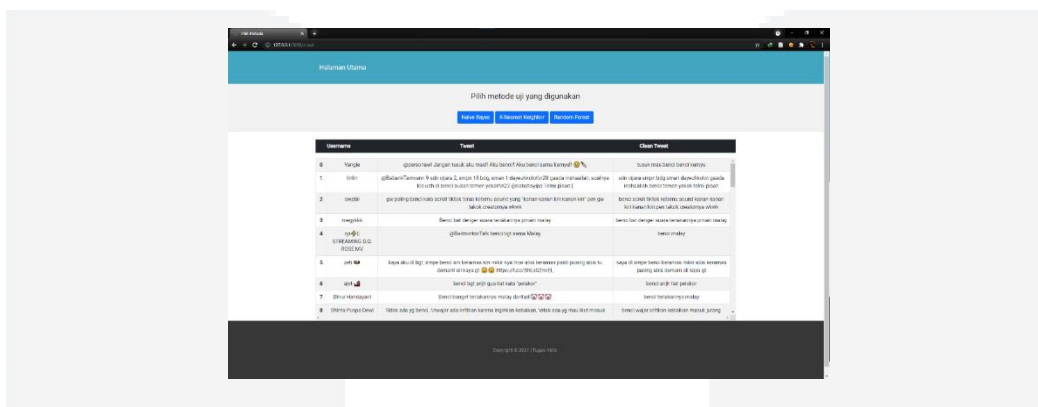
Halaman Utama

Pilih metode uji yang digunakan

Naive Bayes | K-Nearest Neighbor | Random Forest

| | Username | Tweet | Clean Tweet |
|---|---|---|---|
| 0 | Yangie | @pemotwel Jangan hasuk aku masif! Aku benci sama kamu!! | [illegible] |
| 1 | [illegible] | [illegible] | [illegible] |
| 2 | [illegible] | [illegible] | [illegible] |
| 3 | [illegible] | Benci bat denger suara ketawanya pmain malay | benci bat denger suara ketawanya pmain malay |
| 4 | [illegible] STREAMING D.O ROSE MV | @BestmentorTalk benci bgt sama Malay | benci malay |
| 5 | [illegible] | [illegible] | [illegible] |
| 6 | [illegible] | benci bgt anjir quis liat kata "peiakor" | benci anjir liat pelakor |
| 7 | Bima Handayani | Benci banget ketawanya malay dorfaal | benci ketawanya malay |
| 8 | Shinta Puspa Dewi | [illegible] | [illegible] |

Copyright © 2021 | Tugas Akhir